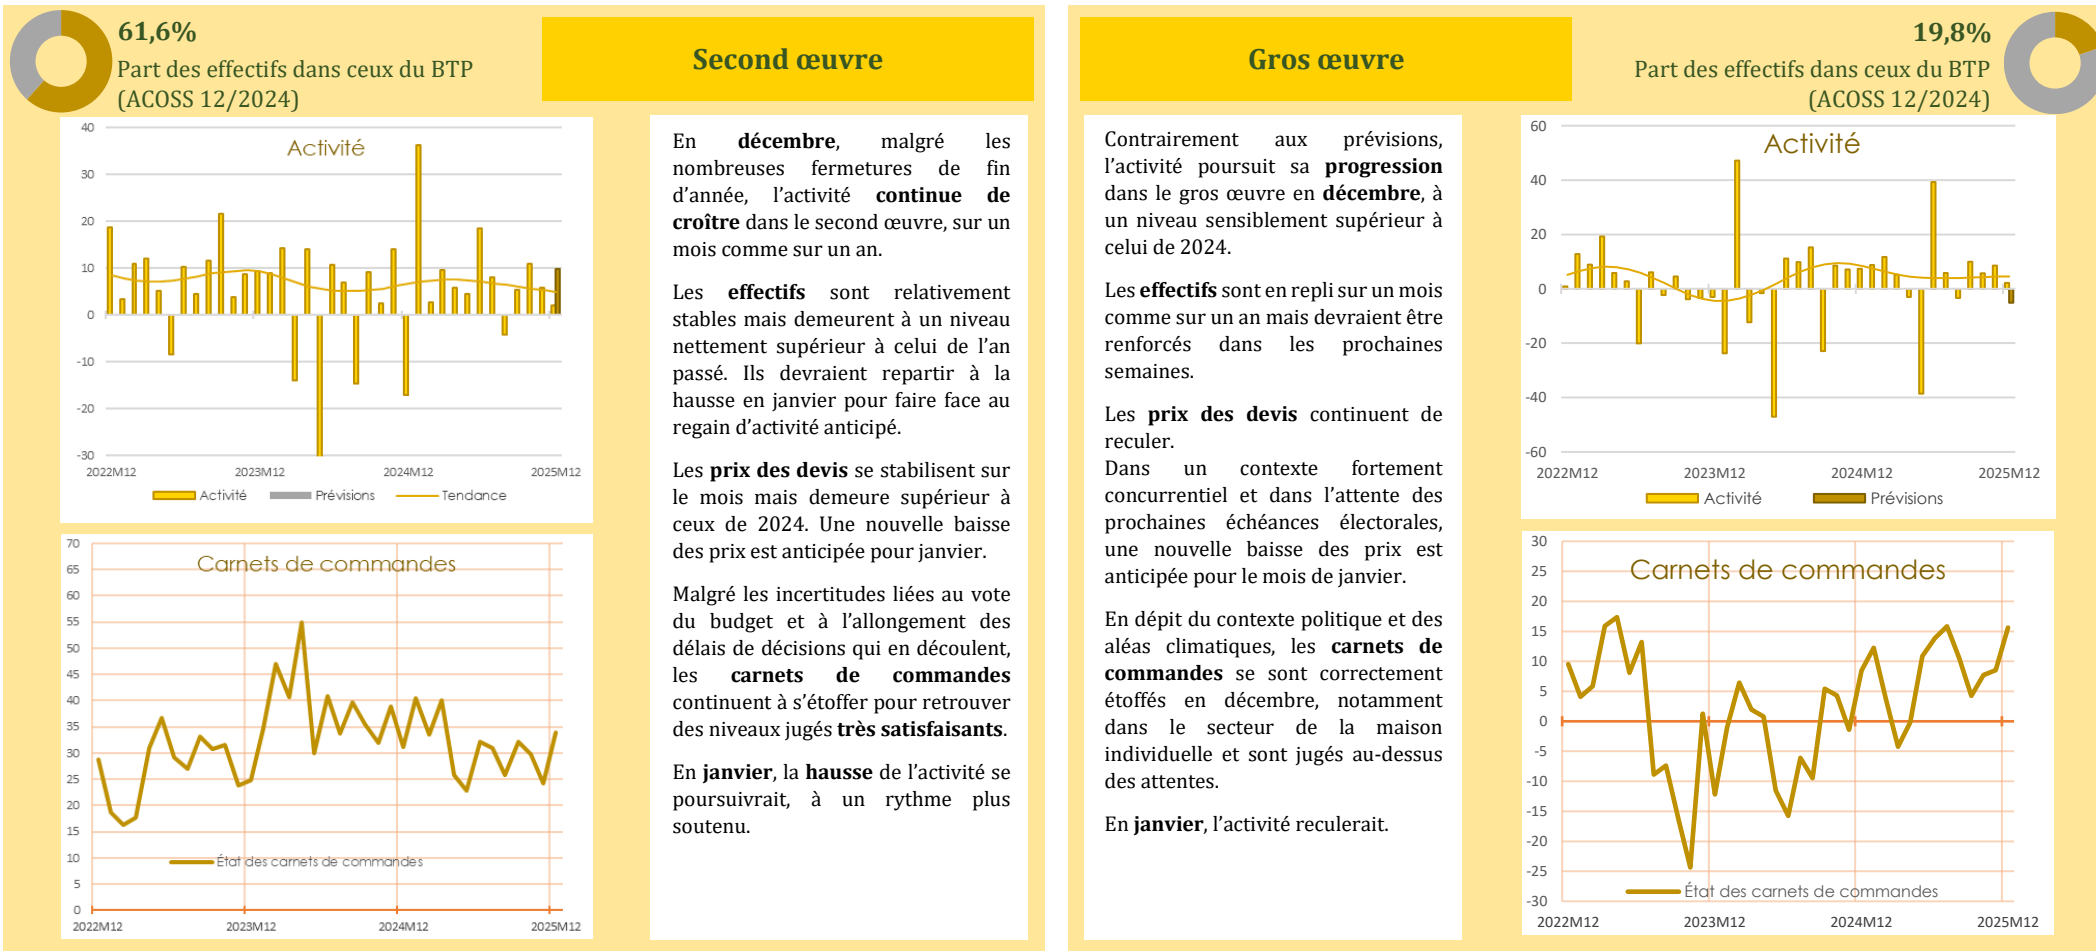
61,6%
Part des effectifs dans ceux du BTP (ACOSS 12/2024)

Second œuvre

Activité

40
30
20
10
0
-10
-20
-30
2022M12 2023M12 2024M12 2025M12

Activité Prévisions Tendance

Carnets de commandes

70
65
60
55
50
45
40
35
30
25
20
15
10
5
0
2022M12 2023M12 2024M12 2025M12

État des carnets de commandes

En **décembre**, malgré les nombreuses fermetures de fin d'année, l'activité **continue de croître** dans le second œuvre, sur un mois comme sur un an.

Les **effectifs** sont relativement stables mais demeurent à un niveau nettement supérieur à celui de l'an passé. Ils devraient repartir à la hausse en janvier pour faire face au regain d'activité anticipé.

Les **prix des devis** se stabilisent sur le mois mais demeure supérieur à ceux de 2024. Une nouvelle baisse des prix est anticipée pour janvier.

Malgré les incertitudes liées au vote du budget et à l'allongement des délais de décisions qui en découlent, les **carnets de commandes** continuent à s'étoffer pour retrouver des niveaux jugés **très satisfaisants**.

En **janvier**, la **hausse** de l'activité se poursuivrait, à un rythme plus soutenu.

Gros œuvre

Contrairement aux prévisions, l'activité poursuit sa **progression** dans le gros œuvre en **décembre**, à un niveau sensiblement supérieur à celui de 2024.

Les **effectifs** sont en repli sur un mois comme sur un an mais devraient être renforcés dans les prochaines semaines.

Les **prix des devis** continuent de reculer.
Dans un contexte fortement concurrentiel et dans l'attente des prochaines échéances électorales, une nouvelle baisse des prix est anticipée pour le mois de janvier.

En dépit du contexte politique et des aléas climatiques, les **carnets de commandes** se sont correctement étoffés en décembre, notamment dans le secteur de la maison individuelle et sont jugés au-dessus des attentes.

En **janvier**, l'activité reculerait.

19,8%
Part des effectifs dans ceux du BTP (ACOSS 12/2024)

Activité

60
40
20
0
-20
-40
-60
2022M12 2023M12 2024M12 2025M12

Activité Prévisions

Carnets de commandes

30
25
20
15
10
5
0
-5
-10
-15
-20
-25
-30
2022M12 2023M12 2024M12 2025M12

État des carnets de commandes